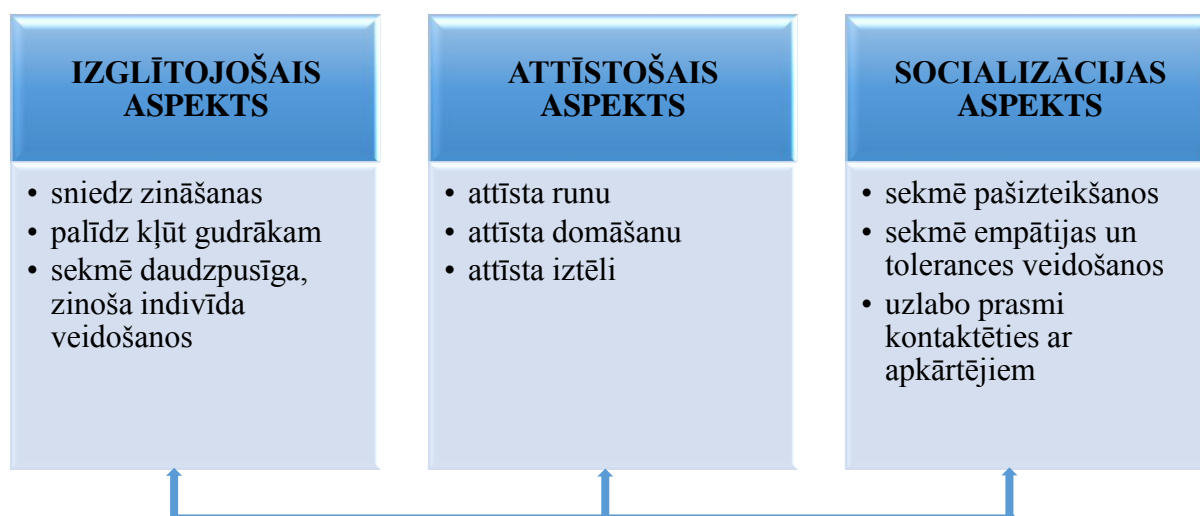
IZGLĪTOJOŠAIS ASPEKTS

- sniedz zināšanas
- palīdz kļūt gudrākam
- sekmē daudzpusīga, zinoša indivīda veidošanos

ATTĪSTOŠAIS ASPEKTS

- attīsta runu
- attīsta domāšanu
- attīsta iztēli

SOCIALIZĀCIJAS ASPEKTS

- sekmē pašizteikšanos
- sekmē empātijas un tolerances veidošanos
- uzlabo prasmi kontaktēties ar apkārtējiem